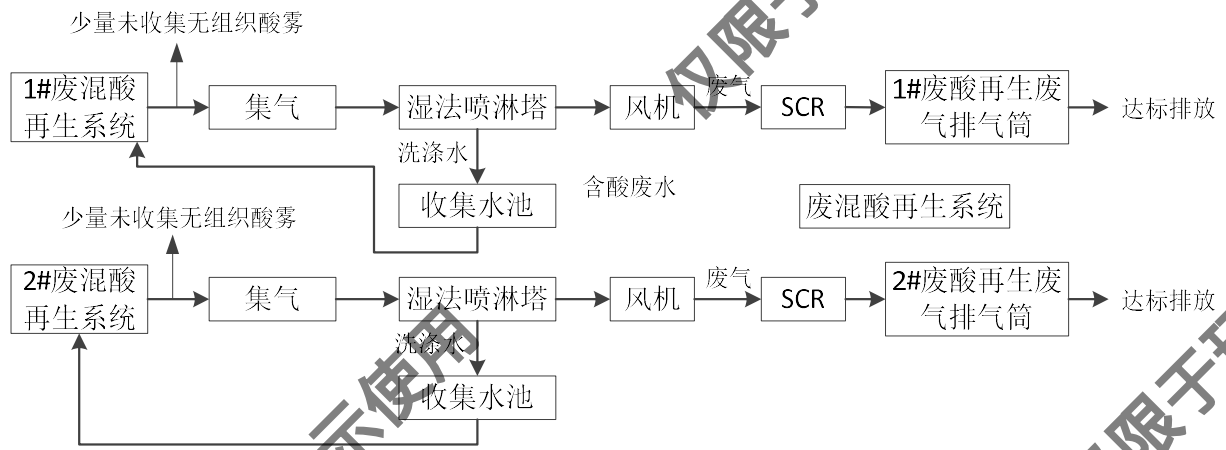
少量未收集无组织酸雾

1#废混酸再生系统

集气

湿法喷淋塔

风机

废气

SCR

1#废酸再生废气排气筒

达标排放

洗涤水

收集水池

含酸废水

废混酸再生系统

少量未收集无组织酸雾

2#废混酸再生系统

集气

湿法喷淋塔

风机

废气

SCR

2#废酸再生废气排气筒

达标排放

洗涤水

收集水池

仅限于

示使用

仅限于